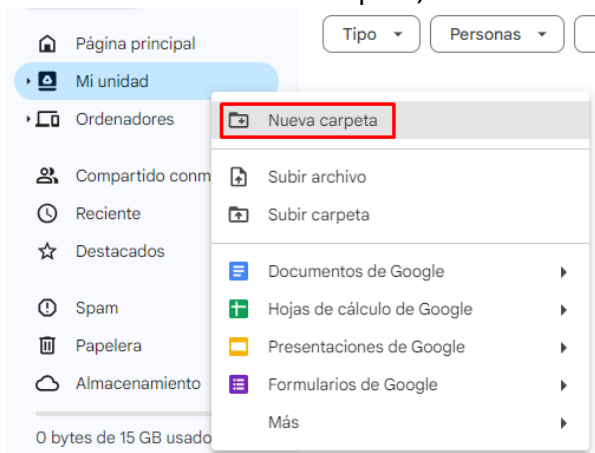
Página principal
Mi unidad
Ordenadores
Compartido conm
Reciente
Destacados
Spam
Papelera
Almacenamiento
0 bytes de 15 GB usado

Tipo
Personas

Nueva carpeta
Subir archivo
Subir carpeta
Documentos de Google
Hojas de cálculo de Google
Presentaciones de Google
Formularios de Google
Más